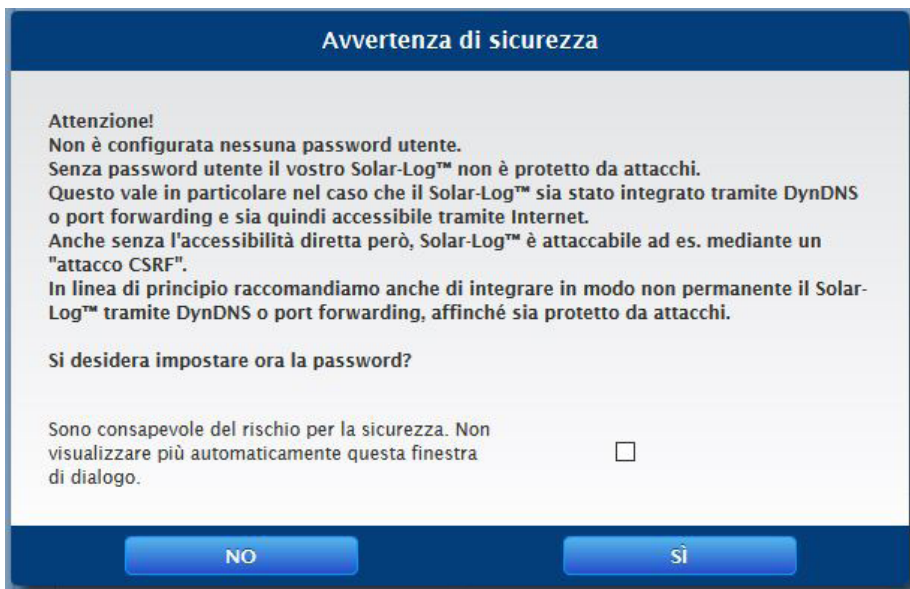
Avvertenza di sicurezza

Attenzione!
Non è configurata nessuna password utente.
Senza password utente il vostro Solar-Log™ non è protetto da attacchi.
Questo vale in particolare nel caso che il Solar-Log™ sia stato integrato tramite DynDNS o port forwarding e sia quindi accessibile tramite Internet.
Anche senza l'accessibilità diretta però, Solar-Log™ è attaccabile ad es. mediante un "attacco CSRF".
In linea di principio raccomandiamo anche di integrare in modo non permanente il Solar-Log™ tramite DynDNS o port forwarding, affinché sia protetto da attacchi.

Si desidera impostare ora la password?

Sono consapevole del rischio per la sicurezza. Non visualizzare più automaticamente questa finestra di dialogo.

NO

SÌ